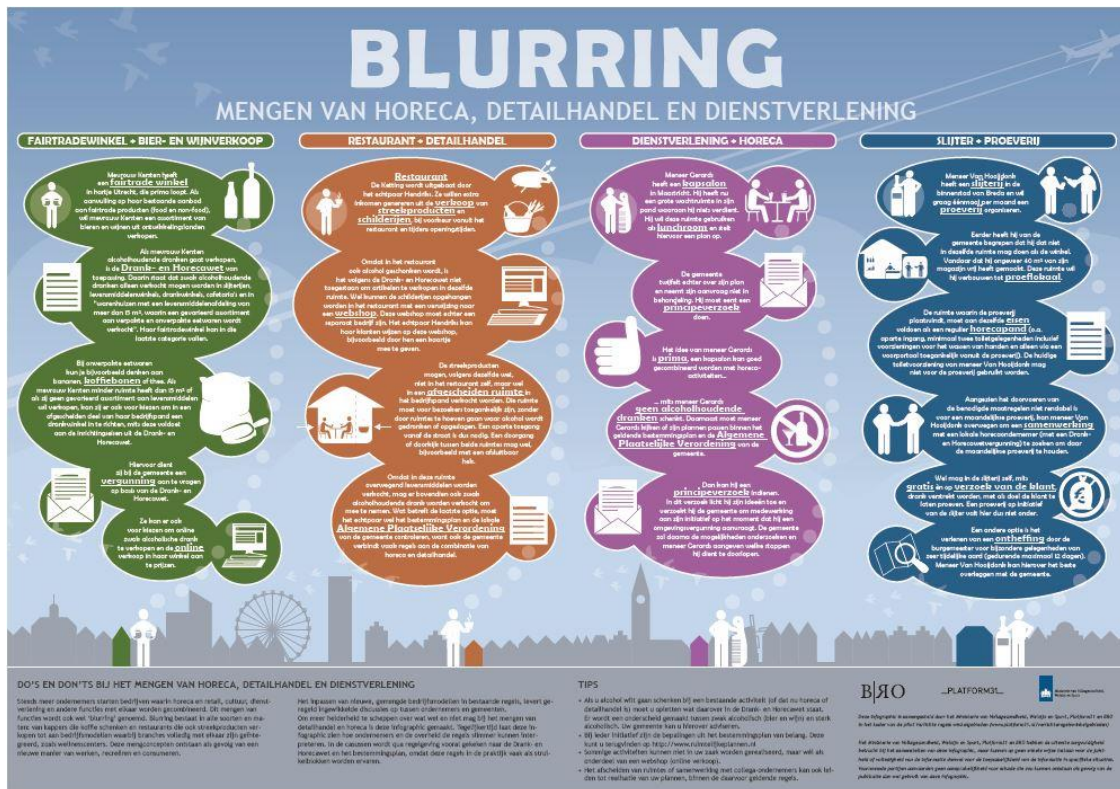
BLURRING

MENGEN VAN HORECA, DETAILHANDEL EN DIENSTVERLENING

FAIRTRADEWINKEL + BIER- EN WIJNVERKOOP

Mevrouw Kenten heeft een fairtrade winkel in hartje Utrecht, die prima loopt. Als aanvulling op haar bestaande aanbod van fairtrade producten (food en non-food), wil mevrouw Kenten een assortiment van bieren en wijnen uit ontwikkelingslanden verkopen.

Als mevrouw Kenten alcoholhoudende dranken gaat verkopen, is de Drank- en Horecawet van toepassing. Daarin staat dat zwak-alcoholhoudende dranken alleen verkocht mogen worden in slijterijen, levensmiddelenwinkels, drankwinkels, cafetaria's en in "warenhuizen met een levensmiddelenafdeling van meer dan 15 m², waarin een gevarieerd assortiment van verpakte en onverpakte eetwaren wordt verkocht". Haar fairtradewinkel kan in die laatste categorie vallen.

Bij onverpakte eetwaren kun je bijvoorbeeld denken aan bananen, koffiebonen of thee. Als mevrouw Kenten minder ruimte heeft dan 15 m² of als zij geen gevarieerd assortiment aan levensmiddelen wil verkopen, kan zij er ook voor kiezen om in een afgescheiden deel van haar bedrijfspand een drankwinkel in te richten, mits deze voldoet aan de inrichtingseisen uit de Drank- en Horecawet.

Hiervoor dient zij bij de gemeente een vergunning aan te vragen op basis van de Drank- en Horecawet.

Ze kan er ook voor kiezen om online zwak alcoholische drank te verkopen en de online verkoop in haar winkel aan te prijzen.

RESTAURANT + DETAILHANDEL

Restaurant De Ketting wordt uitgebaat door het echtpaar Hendriks. Ze willen extra inkomen genereren uit de verkoop van streekproducten en schilderijen, bijvoorbeeld tijdens het restaurant en tijdens openingstijden.

Omdat in het restaurant ook alcohol geschonken wordt, is het volgens de Drank- en Horecawet niet toegestaan om artikelen te verkopen in dezelfde ruimte. Wel kunnen de schilderijen opgehangen worden in het restaurant met een verwijzing naar een webshop. Deze webshop moet echter een separaat bedrijf zijn. Het echtpaar Hendriks kan hoor klanten wijzen op deze webshop, bijvoorbeeld door hen een kaartje mee te geven.

De streekproducten mogen, volgens dezelfde wet, niet in het restaurant zelf, maar wel in een afgescheiden ruimte in het bedrijfspand verkocht worden. De ruimte moet voor bezoekers toegankelijk zijn, zonder door ruimtes te hoeven gaan waar alcohol wordt gedronken of opgeslagen. Een aparte toegang vanaf de straat is dus nodig. Een doorgang of doorkijk tussen beide ruimtes mag wel, bijvoorbeeld met een afsluitbaar hek.

Omdat in deze ruimte overwegend levensmiddelen worden verkocht, mag er bovendien ook zwak alcoholhoudende drank worden verkocht om mee te nemen. Wat betreft de laatste optie, moet het echtpaar wel het bestemmingsplan en de lokale Algemene Plaatselijke Verordening van de gemeente controleren, want ook de gemeente verbindt vaak regels aan de combinatie van horeca en detailhandel.

DIENSTVERLENING + HORECA

Meneer Gerards heeft een kapsalon in Maastricht. Hij heeft nu een grote wachtruimte in zijn pand waarvan hij niets verdient. Hij wil deze ruimte gebruiken als lunchroom en stelt hiervoor een plan op.

De gemeente toetst achter over zijn plan en neemt zijn aanvraag niet in behandeling. Hij moet eerst een principeverzoek doen.

Het idee van meneer Gerards is prima, een kapsalon kan goed gecombineerd worden met horeca-activiteiten...

... mits meneer Gerards geen alcoholhoudende dranken schenkt. Daarnaast moet meneer Gerards kijken of zijn plannen passen binnen het geldende bestemmingsplan en de Algemene Plaatselijke Verordening van de gemeente.

Dan kan hij een principeverzoek indienen. In dit verzoek licht hij zijn ideeën toe en verzoekt hij de gemeente om medewerking aan zijn initiatief op het moment dat hij een omgevingsvergunning aanvraagt. De gemeente zal daarna de mogelijkheden onderzoeken en meneer Gerards aangeven welke stappen hij dient te doorlopen.

SLIJTER + PROEVERIJ

Meneer Van Hooijdonk heeft een slijterij in de binnenstad van Breda en wil graag éénmaal per maand een proeverij organiseren.

Eerder heeft hij van de gemeente begrepen dat hij dat niet in dezelfde ruimte mag doen als de winkel. Vandaar dat hij ongeveer 40 m² van zijn magazijn vrij heeft gemaakt. Deze ruimte wil hij verbouwen tot proeflokaal.

De ruimte waarin de proeverij plaatsvindt, moet aan dezelfde eisen voldoen als een regulier horecapand (o.a. aparte ingang, minimaal twee toiletgelegenheden inclusief voorzieningen voor het wassen van handen en alleen via een voorportaal toegankelijk vanuit de proeverij). De huidige toiletvoorziening van meneer Van Hooijdonk mag niet voor de proeverij gebruikt worden.

Aangezien het doorvoeren van de benodigde maatregelen niet rendabel is voor een maandelijkse proeverij, kan meneer Van Hooijdonk overwegen om een samenwerking met een lokale horecaondernemer (met een Drank- en Horecawetvergunning) te zoeken om daar de maandelijkse proeverij te houden.

Wel mag in de slijterij zelf, mits gratis én op verzoek van de klant drank verstrekt worden, met als doel de klant te laten proeven. Een proeverij op initiatief van de slijter valt hier dus niet onder.

Een andere optie is het verkrijgen van een ontheffing door de burgemeester voor bijzondere gelegenheden van zeer tijdelijke aard (gedurende maximaal 12 dagen). Meneer Van Hooijdonk kan hierover het beste overleggen met de gemeente.

DO'S EN DON'TS BIJ HET MENGEN VAN HORECA, DETAILHANDEL EN DIENSTVERLENING

Steeds meer ondernemers starten bedrijven waarin horeca en retail, cultuur, dienstverlening en andere functies met elkaar worden gecombineerd. Dit mengen van functies wordt ook wel 'blurring' genoemd. Blurring bestaat in alle soorten en maten: van kappers die koffie schenken en restaurants die ook streekproducten verkopen tot aan bedrijfsmodellen waarbij branches volledig met elkaar zijn geïntegreerd, zoals wellnesscenters. Deze mengconcepten ontstaan als gevolg van een nieuwe manier van werken, recreëren en consumeren.

Het inpassen van nieuwe, gemengde bedrijfsmodellen in bestaande regels, levert geregeld ingewikkelde discussies op tussen ondernemers en gemeenten. Om meer helderheid te scheppen over wat wel en niet mag bij het mengen van detailhandel en horeca is deze infographic gemaakt. Tegelijkertijd laat deze infographic zien hoe ondernemers en de overheid de regels slimmer kunnen interpreteren. In de casussen wordt qua regelgeving vooral gekeken naar de Drank- en Horecawet en het bestemmingsplan, omdat deze regels in de praktijk vaak als struikelblokken worden ervaren.

TIPS

• Als u alcohol wilt gaan schenken bij een bestaande activiteit (of dat nu horeca of detailhandel is) moet u opletten wat daarover in de Drank- en Horecawet staat. Er wordt een onderscheid gemaakt tussen zwak alcoholisch (bier en wijn) en sterk alcoholisch. Uw gemeente kan u hierover adviseren.
• Bij ieder initiatief zijn de bepalingen uit het bestemmingsplan van belang. Deze kunt u terugvinden op http://www.ruimtelijkeplannen.nl
• Sommige activiteiten kunnen niet in uw zaak worden gerealiseerd, maar wel als onderdeel van een webshop (online verkoop).
• Het afsluiten van ruimtes of samenwerking met collega ondernemers kan ook leiden tot realisatie van uw plannen, binnen de daarvoor geldende regels.

B|RO

PLATFORM31

Ministerie van Volksgezondheid, Welzijn en Sport

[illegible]